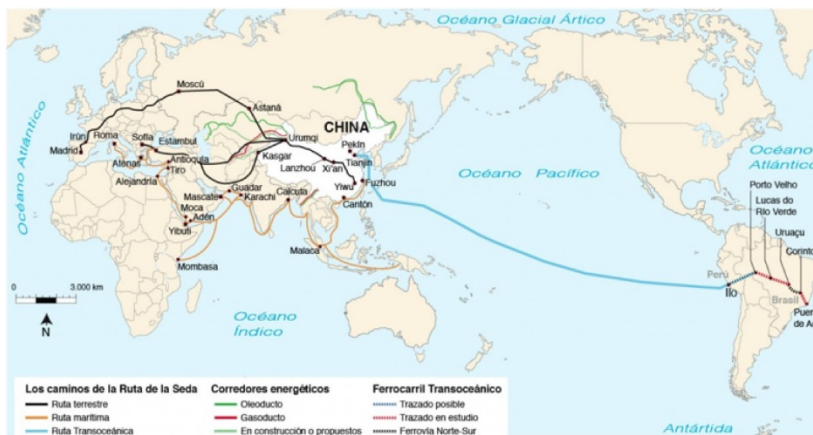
Océano Glacial Ártico

Océano Atlántico

Moscú
Astaná
Irún
Roma
Madrid
Sofía
Estambul
Atenas
Antioquía
Tiro
Alejandría
Urumqi
CHINA
Pekín
Kasgar
Tianjin
Lanzhou
Xi'an
Yiwu
Fuzhou
Cantón
Guadar
Mascate
Karachi
Calcuta
Moca
Adén
Yibuti
Mombasa
Malaca

Océano Pacífico

Océano Atlántico

Porto Velho
Lucas do Rio Verde
Uruaçu
Corinto
Perú
Ilo
Brasil
Puer
de A

0
3.000 km
N

Océano Índico

Antártida

Los caminos de la Ruta de la Seda
Ruta terrestre
Ruta marítima
Ruta Transoceánica

Corredores energéticos
Oleoducto
Gasoducto
En construcción o propuestos

Ferrocarril Transoceánico
Trazado posible
Trazado en estudio
Ferrovía Norte-Sur